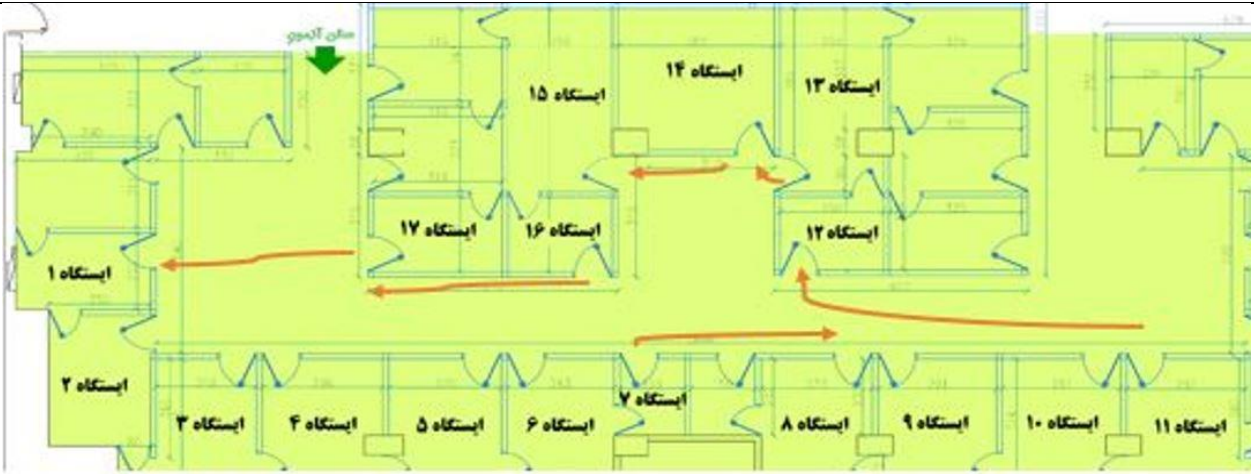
سالن آزمون

ایستگاه ۱۵

ایستگاه ۱۴

ایستگاه ۱۳

ایستگاه ۱۷

ایستگاه ۱۶

ایستگاه ۱۲

ایستگاه ۱

ایستگاه ۲

ایستگاه ۷

ایستگاه ۳

ایستگاه ۴

ایستگاه ۵

ایستگاه ۶

ایستگاه ۸

ایستگاه ۹

ایستگاه ۱۰

ایستگاه ۱۱